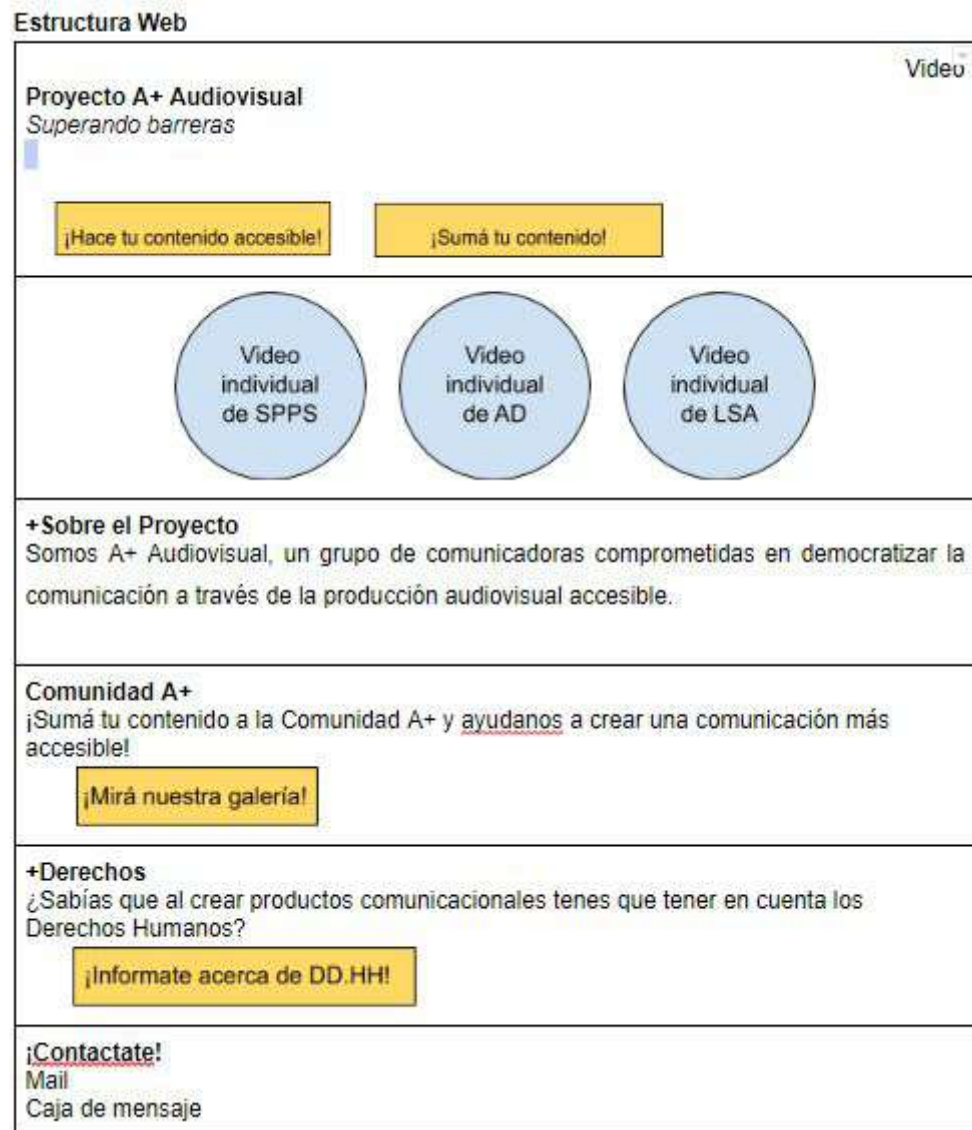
Estructura Web

Video

Proyecto A+ Audiovisual
Superando barreras

¡Hace tu contenido accesible!

¡Sumá tu contenido!

Video individual de SPPS

Video individual de AD

Video individual de LSA

+Sobre el Proyecto
Somos A+ Audiovisual, un grupo de comunicadoras comprometidas en democratizar la comunicación a través de la producción audiovisual accesible.

Comunidad A+
¡Sumá tu contenido a la Comunidad A+ y ayudanos a crear una comunicación más accesible!

¡Mirá nuestra galería!

+Derechos
¿Sabías que al crear productos comunicacionales tenes que tener en cuenta los Derechos Humanos?

¡Informate acerca de DD.HH!

¡Contactate!
Mail
Caja de mensaje